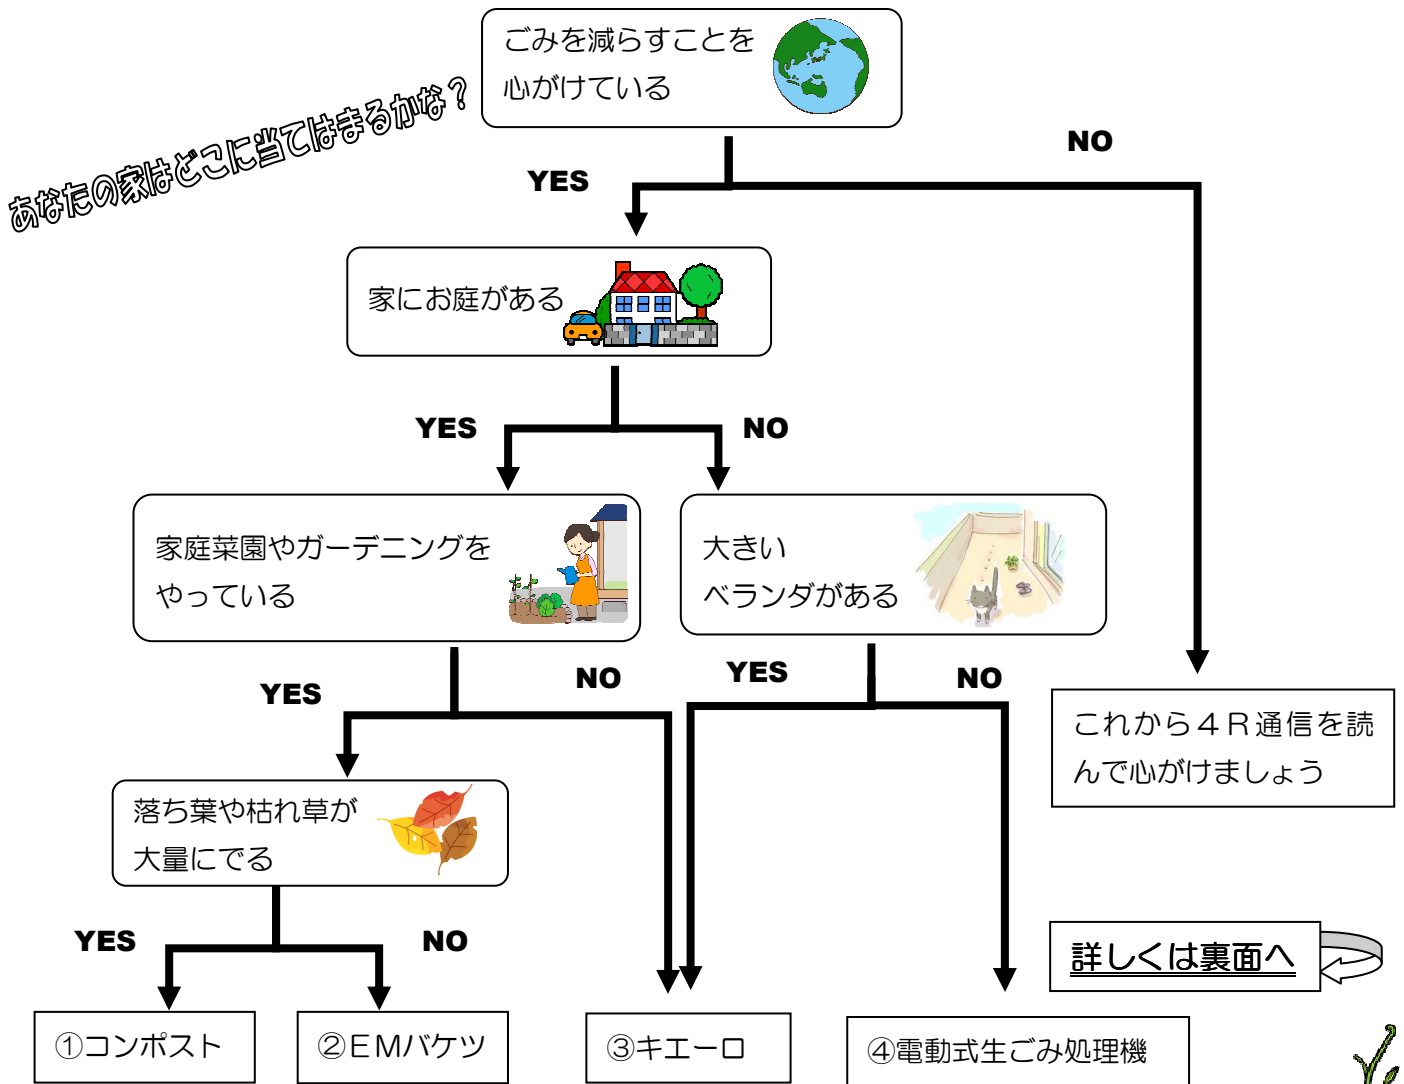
あなたの家はどこに当てはまるかな？

ごみを減らすことを心がけている

YES

NO

家にお庭がある

YES

NO

家庭菜園やガーデニングをやっている

大きいベランダがある

YES

NO

YES

NO

これから４Ｒ通信を読んで心がけましょう

落ち葉や枯れ草が大量にでる

YES

NO

詳しくは裏面へ

①コンポスト

②ＥＭバケツ

③キエーロ

④電動式生ごみ処理機